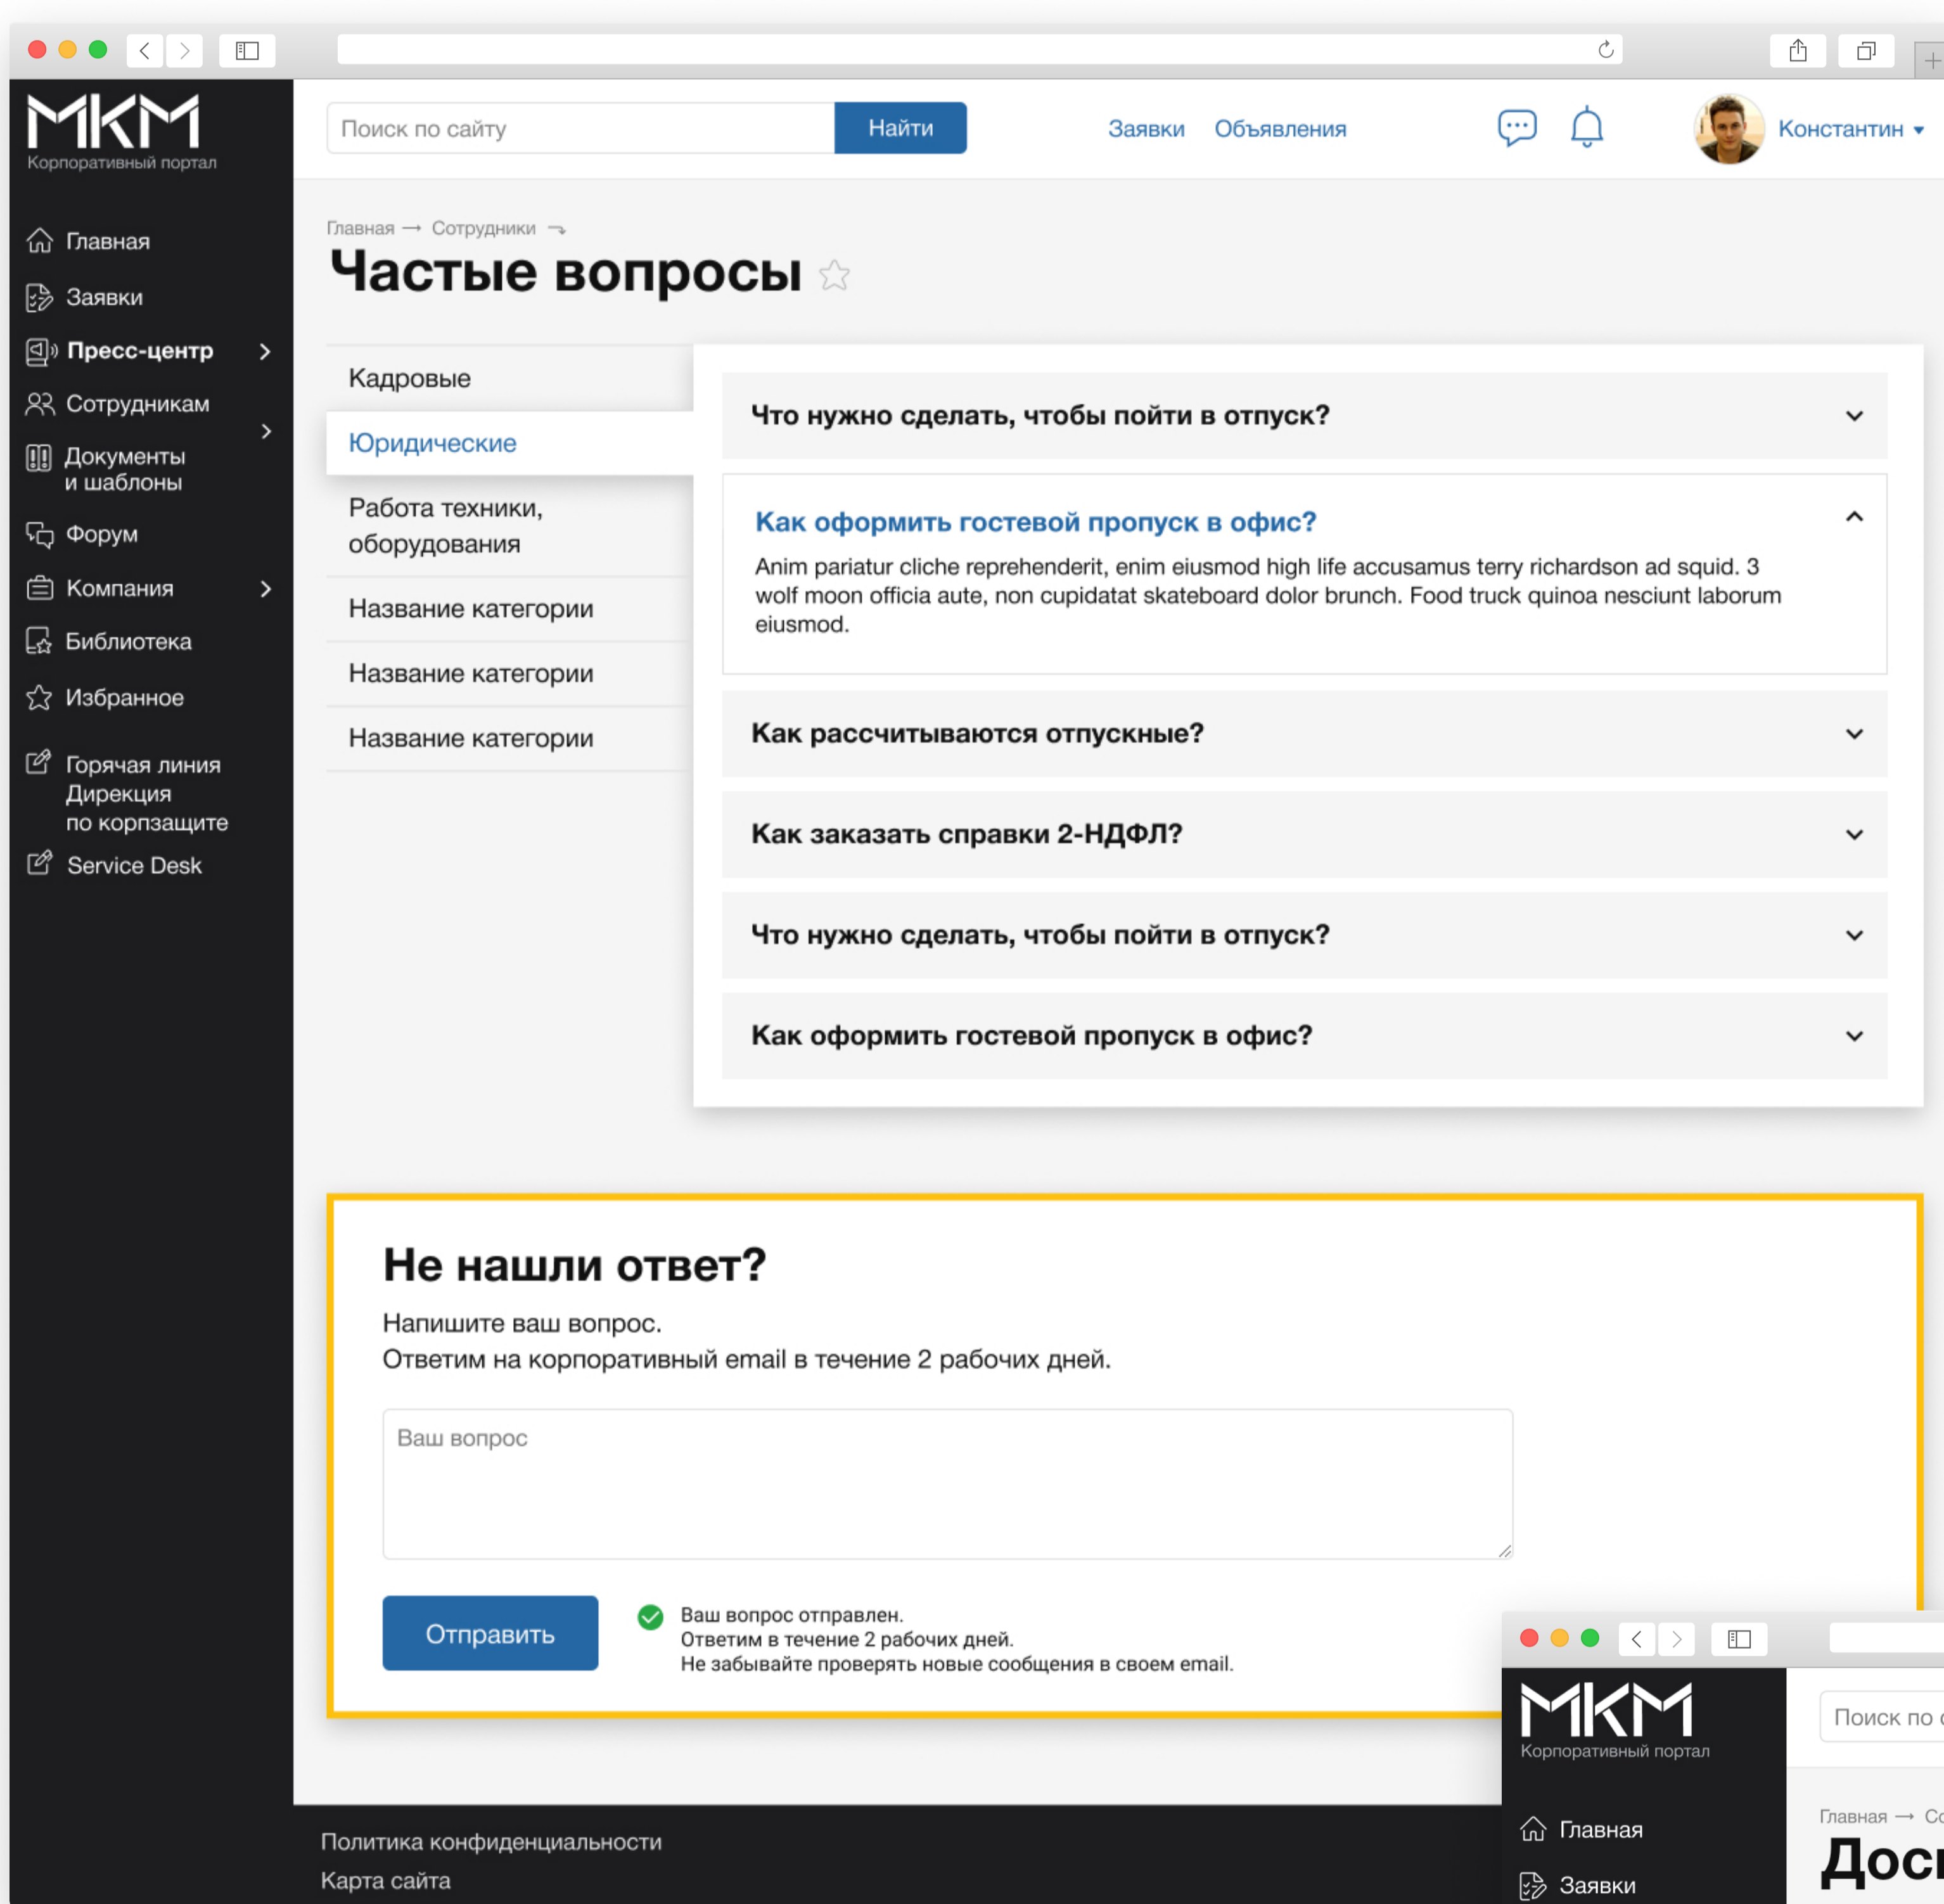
МКМ
Корпоративный портал

Поиск по сайту
Найти
Заявки Объявления
Константин

Главная
Заявки
Пресс-центр
Сотрудникам
Документы и шаблоны
Форум
Компания
Библиотека
Избранное
Горячая линия Дирекция по корпзащите
Service Desk

Главная → Сотрудники →

Частые вопросы

Кадровые
Юридические
Работа техники, оборудования
Название категории
Название категории
Название категории

Что нужно сделать, чтобы пойти в отпуск?

Как оформить гостевой пропуск в офис?

Anim pariatur cliche reprehenderit, enim eiusmod high life accusamus terry richardson ad squid. 3 wolf moon officia aute, non cupidatat skateboard dolor brunch. Food truck quinoa nesciunt laborum eiusmod.

Как рассчитываются отпускные?

Как заказать справки 2-НДФЛ?

Что нужно сделать, чтобы пойти в отпуск?

Как оформить гостевой пропуск в офис?

Не нашли ответ?

Напишите ваш вопрос.
Ответим на корпоративный email в течение 2 рабочих дней.

Ваш вопрос

Отправить

Ваш вопрос отправлен.
Ответим в течение 2 рабочих дней.
Не забывайте проверять новые сообщения в своем email.

Политика конфиденциальности
Карта сайта

МКМ
Корпоративный портал
Поиск по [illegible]
Главная
Заявки
Главная → Со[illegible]
Доc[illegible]